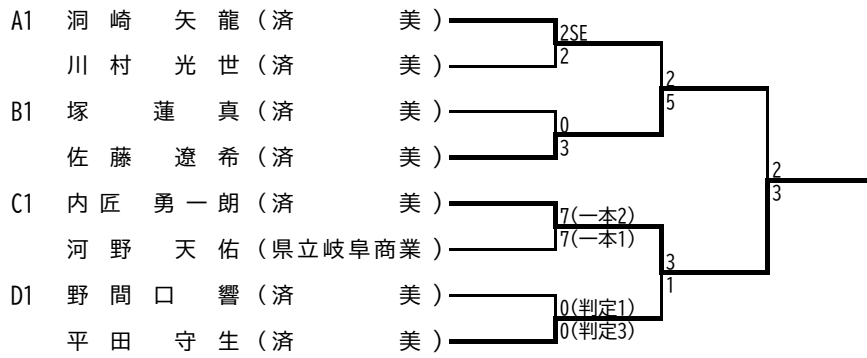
A1 洞崎 矢龍（済美）
川村 光世（済美）
B1 塚 蓮真（済美）
佐藤 遼希（済美）
C1 内匠 勇一朗（済美）
河野 天佑（県立岐阜商業）
D1 野間口 響（済美）
平田 守生（済美）

2SE
2
0
3
7(一本2)
7(一本1)
0(判定1)
0(判定3)
2
5
3
1
2
3